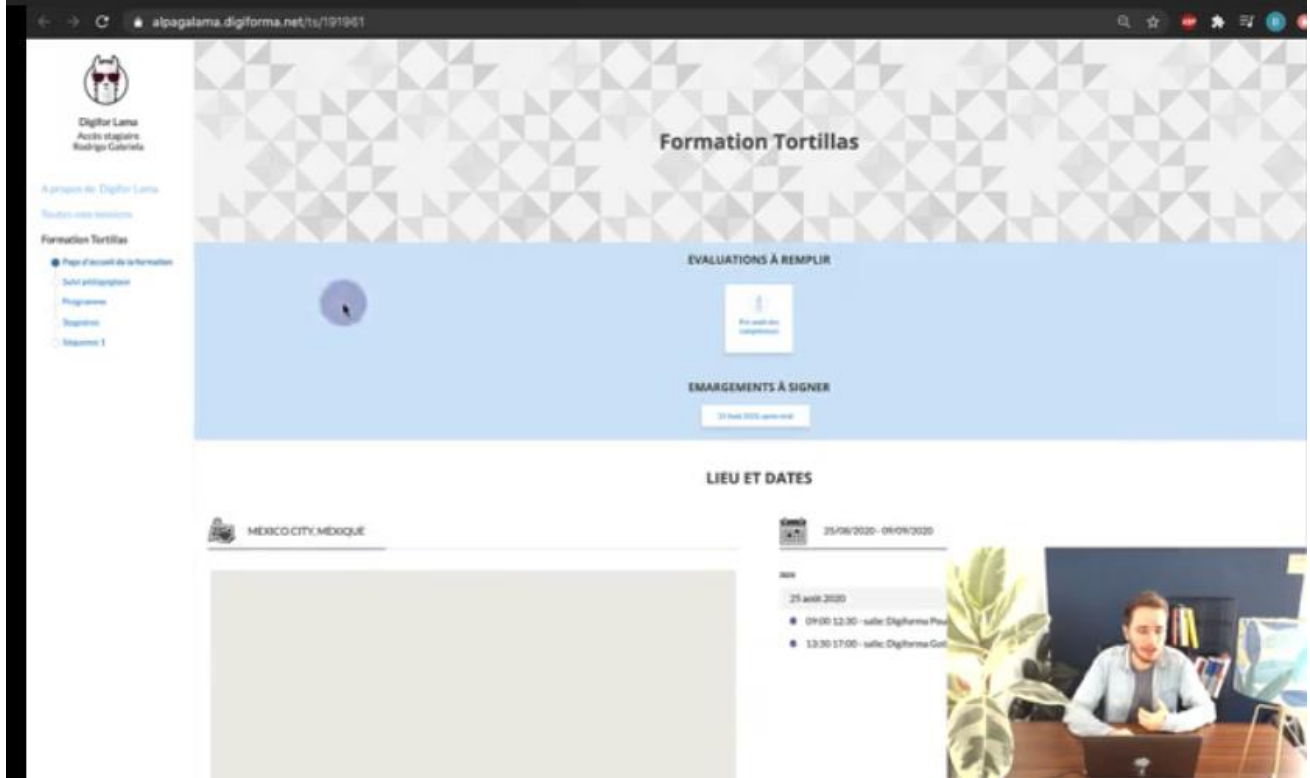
alpagalama.digiforma.net/ts/191961

Digifor Lama
Accès stagiaire
Rodrigo Gabriela

A propos de Digifor Lama
Toutes mes sessions
Formation Tortillas
Page d'accueil de la formation
Suivi pédagogique
Programme
Stagiaires
Séquence 1

Formation Tortillas

EVALUATIONS À REMPLIR

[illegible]

EMARGEMENTS À SIGNER

25 août 2020, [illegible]

LIEU ET DATES

MEXICO CITY, MEXIQUE

25/08/2020 - 09/09/2020

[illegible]

25 août 2020

09:00 12:30 - salle: Digiforma Pou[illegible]

13:30 17:00 - salle: Digiforma Go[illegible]